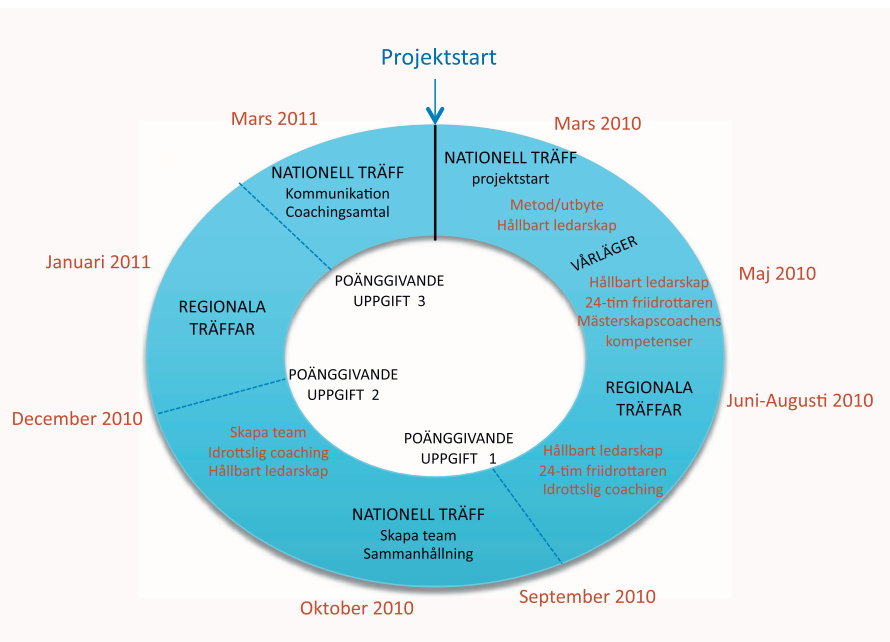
Projektstart

Mars 2011

Mars 2010

NATIONELL TRÄFF
Kommunikation
Coachingsamtal

NATIONELL TRÄFF
projektstart

Metod/utbyte
Hållbart ledarskap

VÅRLÄGER

Januari 2011

Maj 2010

POÄNGGIVANDE
UPPGIFT 3

Hållbart ledarskap
24-tim friidrottaren
Mästerskapscoachens
kompetenser

REGIONALA
TRÄFFAR

POÄNGGIVANDE
UPPGIFT 2

REGIONALA
TRÄFFAR

Juni-Augusti 2010

December 2010

Skapa team
Idrottslig coaching
Hållbart ledarskap

POÄNGGIVANDE
UPPGIFT 1

Hållbart ledarskap
24-tim friidrottaren
Idrottslig coaching

NATIONELL TRÄFF
Skapa team
Sammanhållning

Oktober 2010

September 2010